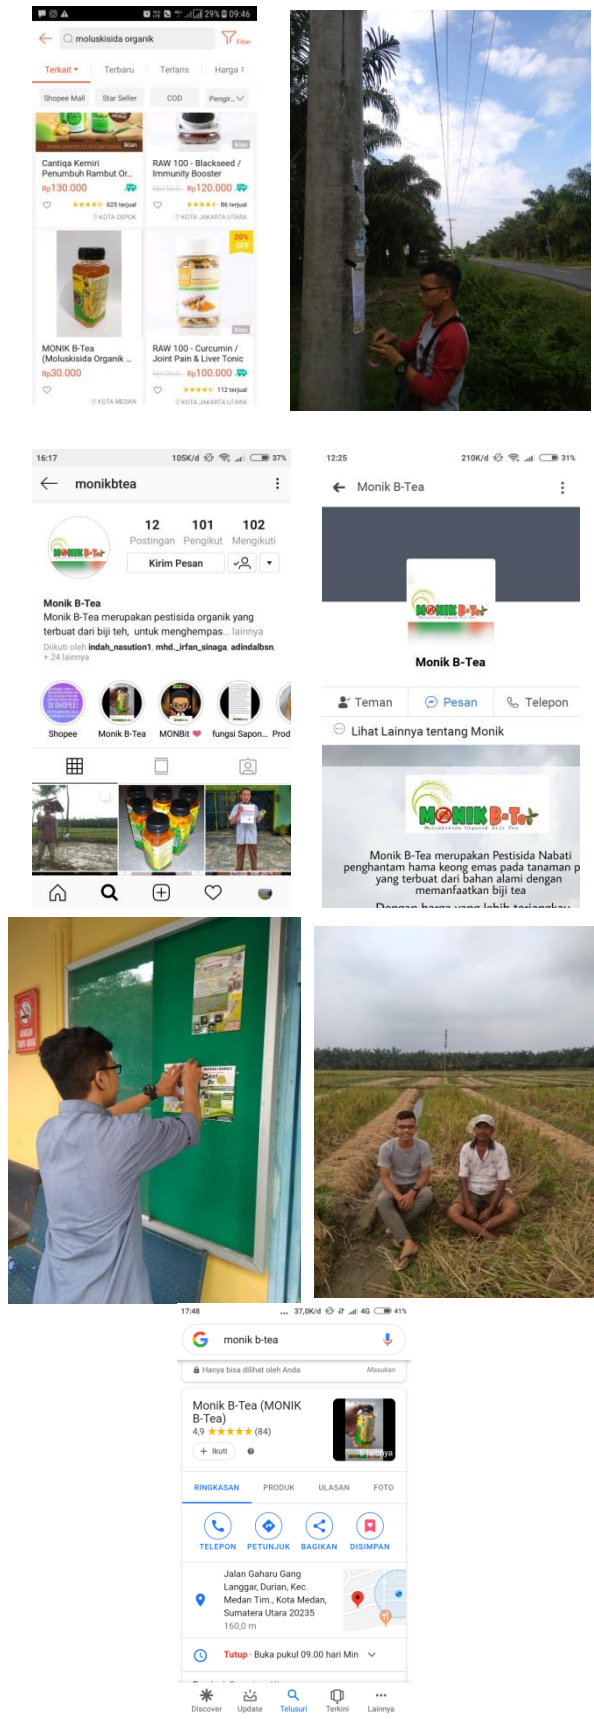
29% 09:46

moluskisida organik

Filter

Terkait | Terbaru | Terlaris | Harga

Shopee Mall | Star Seller | COD | Pengir...

Iklan

Cantiqa Kemiri Penumbuh Rambut Or...
Rp130.000
625 terjual
KOTA DEPOK

RAW 100 - Blackseed / Immunity Booster
Rp120.000
86 terjual
KOTA JAKARTA UTARA

20% OFF

MONIK B-Tea (Moluskisida Organik ...
Rp30.000
KOTA MEDAN

Iklan

RAW 100 - Curcumin / Joint Pain & Liver Tonic
Rp100.000
112 terjual
KOTA JAKARTA UTARA

16:17 105K/d 37%

monikbtea

12 Postingan | 101 Pengikut | 102 Mengikuti

Kirim Pesan

Monik B-Tea
Monik B-Tea merupakan pestisida organik yang terbuat dari biji teh, untuk menghempas... lainnya
Diikuti oleh indah_nasution1, mhd._irfan_sinaga, adindalbsn + 24 lainnya

DI SHOPEE!

Shopee | Monik B-Tea | MONBit | fungsi Sapon... | Prod

12:25 210K/d 31%

Monik B-Tea

MONIK B-Tea

Monik B-Tea

Teman | Pesan | Telepon

Lihat Lainnya tentang Monik

MONIK B-Tea
Moluskisida Organik Biji Teh

Monik B-Tea merupakan Pestisida Nabati penghantam hama keong emas pada tanaman p yang terbuat dari bahan alami dengan memanfaatkan biji tea

Dengan harga yang lebih terjangkau

17:48 37,0K/d 4G 41%

monik b-tea

Hanya bisa dilihat oleh Anda | Masukan

Monik B-Tea (MONIK B-Tea)
4,9 ★★★★★ (84)
+ Ikuti

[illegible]nya

RINGKASAN | PRODUK | ULASAN | FOTO

TELEPON | PETUNJUK | BAGIKAN | DISIMPAN

Jalan Gaharu Gang Langgar, Durian, Kec. Medan Tim., Kota Medan, Sumatera Utara 20235
160,0 m

Tutup · Buka pukul 09.00 hari Min

Discover | Update | Telusuri | Terkini | Lainnya